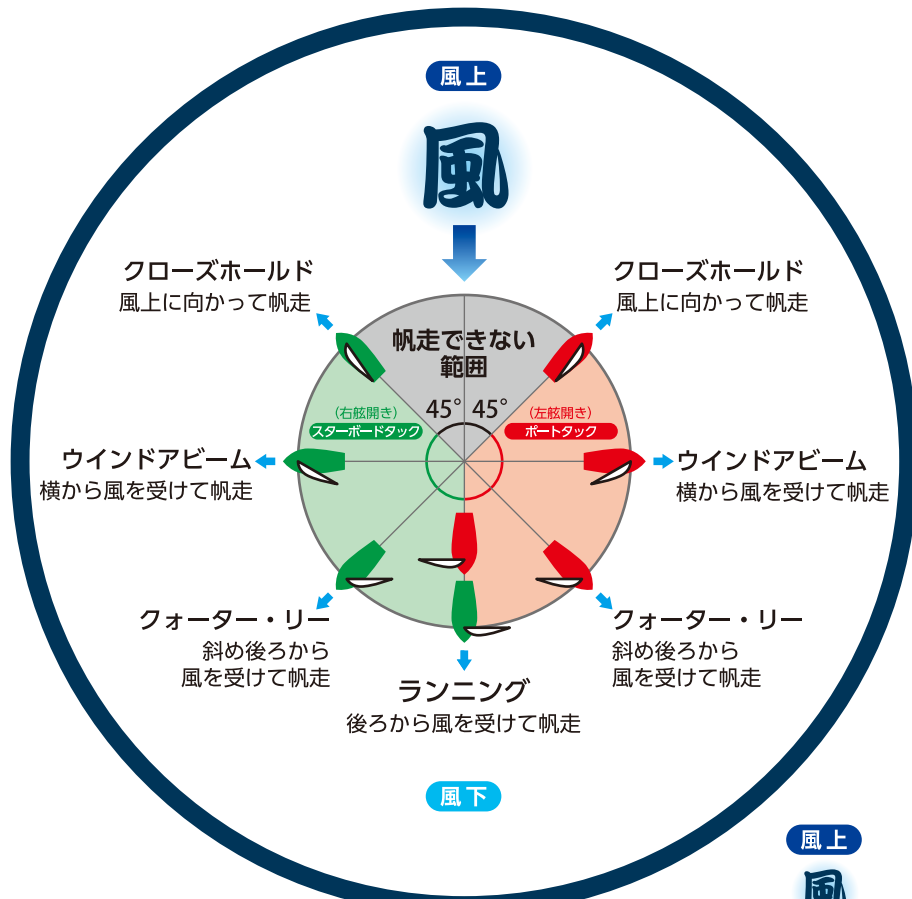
風上

風

クローズホールド
風上に向かって帆走

クローズホールド
風上に向かって帆走

帆走できない
範囲

45° 45°

（右舷開き）
スターボードタック

（左舷開き）
ポートタック

ウインドアビーム
横から風を受けて帆走

ウインドアビーム
横から風を受けて帆走

クォーター・リー
斜め後ろから
風を受けて帆走

クォーター・リー
斜め後ろから
風を受けて帆走

ランニング
後ろから風を受けて帆走

風下

風上

風